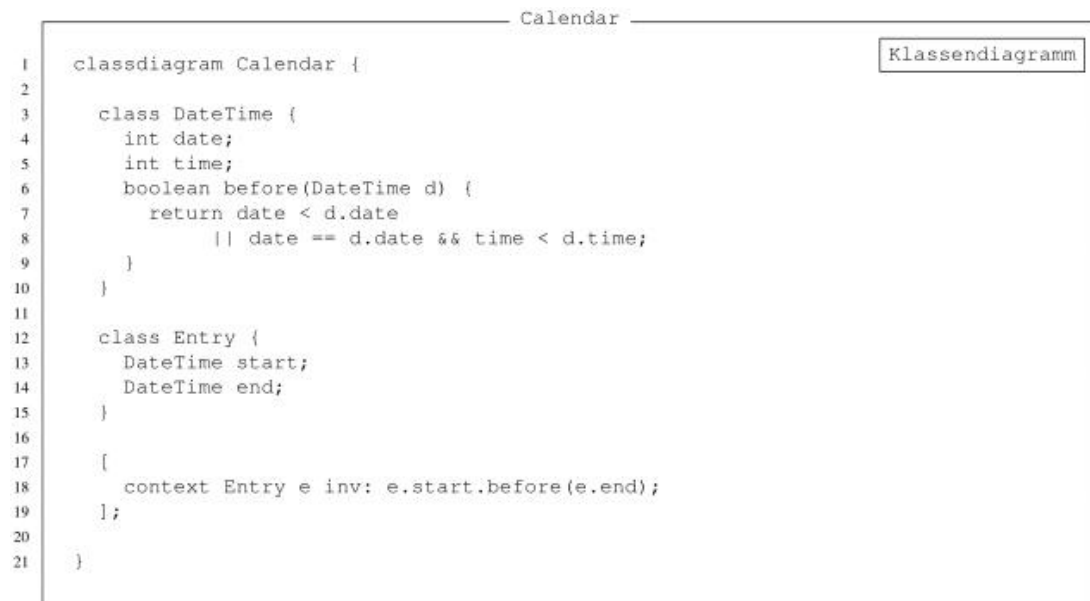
Calendar

Klassendiagramm

```
1  classdiagram Calendar {
2
3    class DateTime {
4      int date;
5      int time;
6      boolean before(DateTime d) {
7        return date < d.date
8              || date == d.date && time < d.time;
9      }
10   }
11
12   class Entry {
13     DateTime start;
14     DateTime end;
15   }
16
17   [
18     context Entry e inv: e.start.before(e.end);
19   ];
20
21 }
```